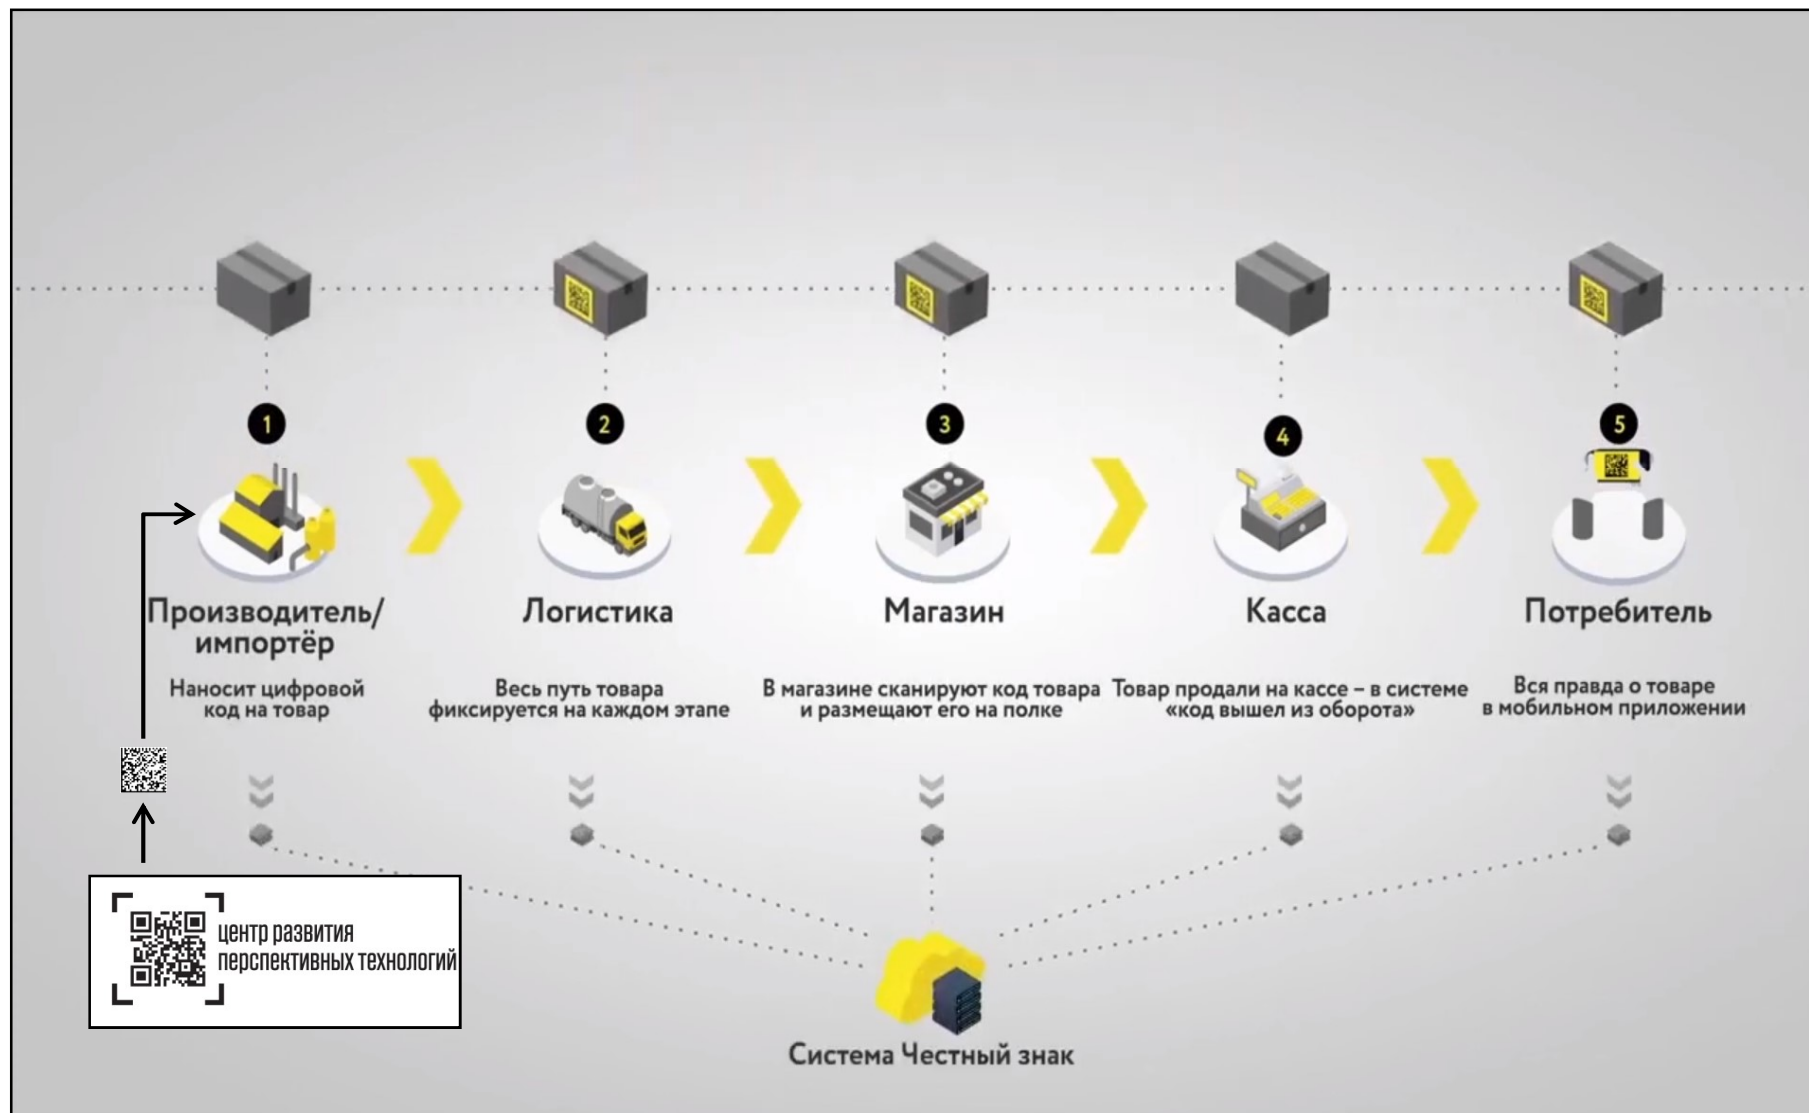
1
Производитель/ импортёр
Наносит цифровой код на товар

2
Логистика
Весь путь товара фиксируется на каждом этапе

3
Магазин
В магазине сканируют код товара и размещают его на полке

4
Касса
Товар продали на кассе – в системе «код вышел из оборота»

5
Потребитель
Вся правда о товаре в мобильном приложении

центр развития перспективных технологий

Система Честный знак